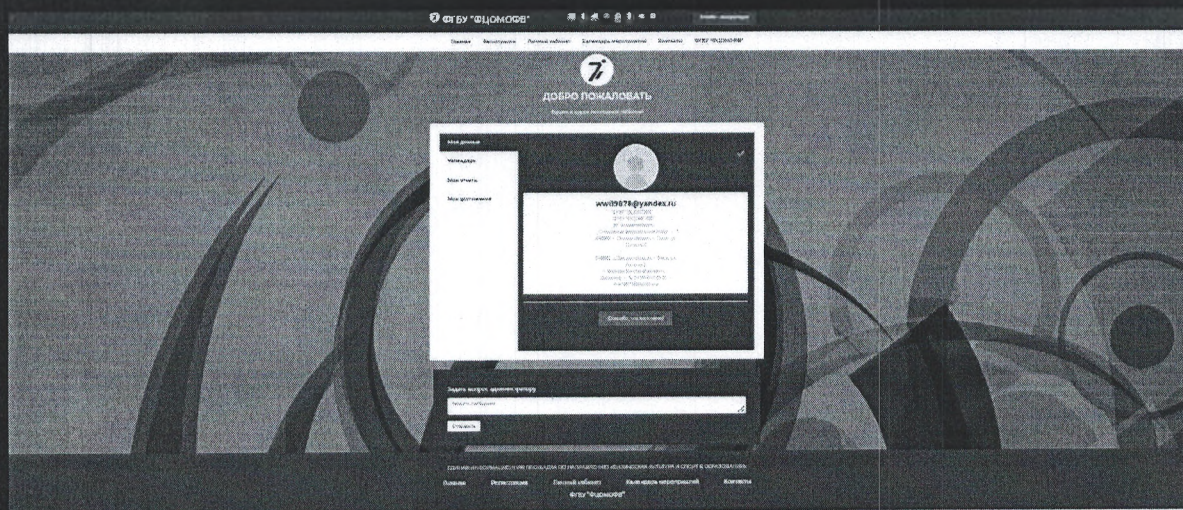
ФГБУ "ФЦОМОФВ"

Главная Регистрация Личный кабинет Календарь мероприятий Контакты ФГБУ "ФЦОМОФВ"

ДОБРО ПОЖАЛОВАТЬ

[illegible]

Мои данные
Календарь
Мои отчеты
Мои достижения

wwil9878@yandex.ru
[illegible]

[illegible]

Задать вопрос администратору
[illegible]
Отправить

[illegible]

Главная Регистрация Личный кабинет Календарь мероприятий Контакты
ФГБУ "ФЦОМОФВ"